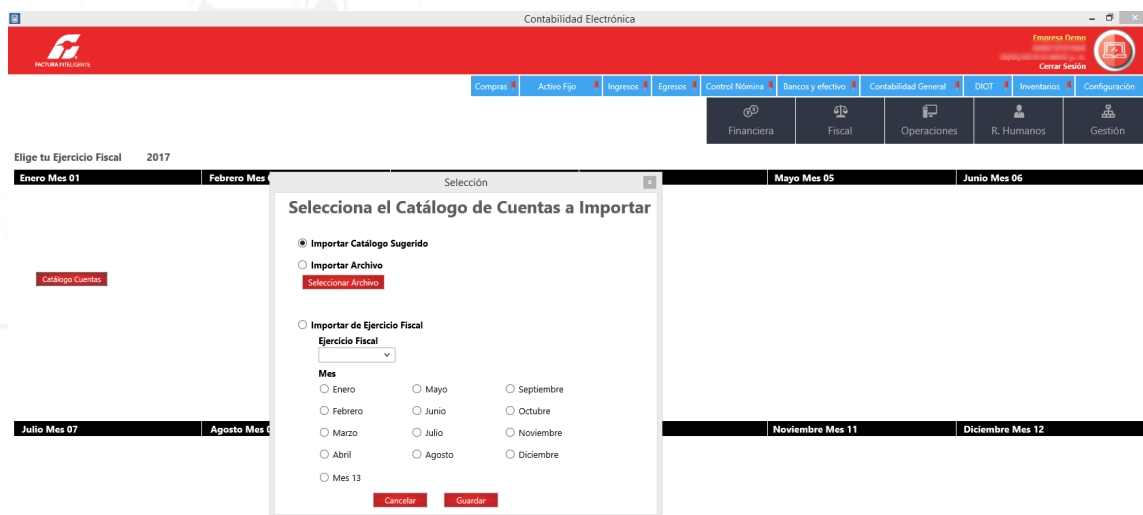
Contabilidad Electrónica

FACTURA INTELIGENTE

Empresa Demo
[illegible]
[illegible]
Cerrar Sesión

Compras | Activo Fijo | Ingresos | Egresos | Control Nómina | Bancos y efectivo | Contabilidad General | DIOT | Inventarios | Configuración

Financiera | Fiscal | Operaciones | R. Humanos | Gestión

Elige tu Ejercicio Fiscal 2017

Enero Mes 01 | Febrero Mes 0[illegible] | Mayo Mes 05 | Junio Mes 06

Catálogo Cuentas

Julio Mes 07 | Agosto Mes 0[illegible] | Noviembre Mes 11 | Diciembre Mes 12

Selección

Selecciona el Catálogo de Cuentas a Importar

Importar Catálogo Sugerido

Importar Archivo

Seleccionar Archivo

Importar de Ejercicio Fiscal

Ejercicio Fiscal

Mes

Enero
Mayo
Septiembre
Febrero
Junio
Octubre
Marzo
Julio
Noviembre
Abril
Agosto
Diciembre
Mes 13

Cancelar
Guardar